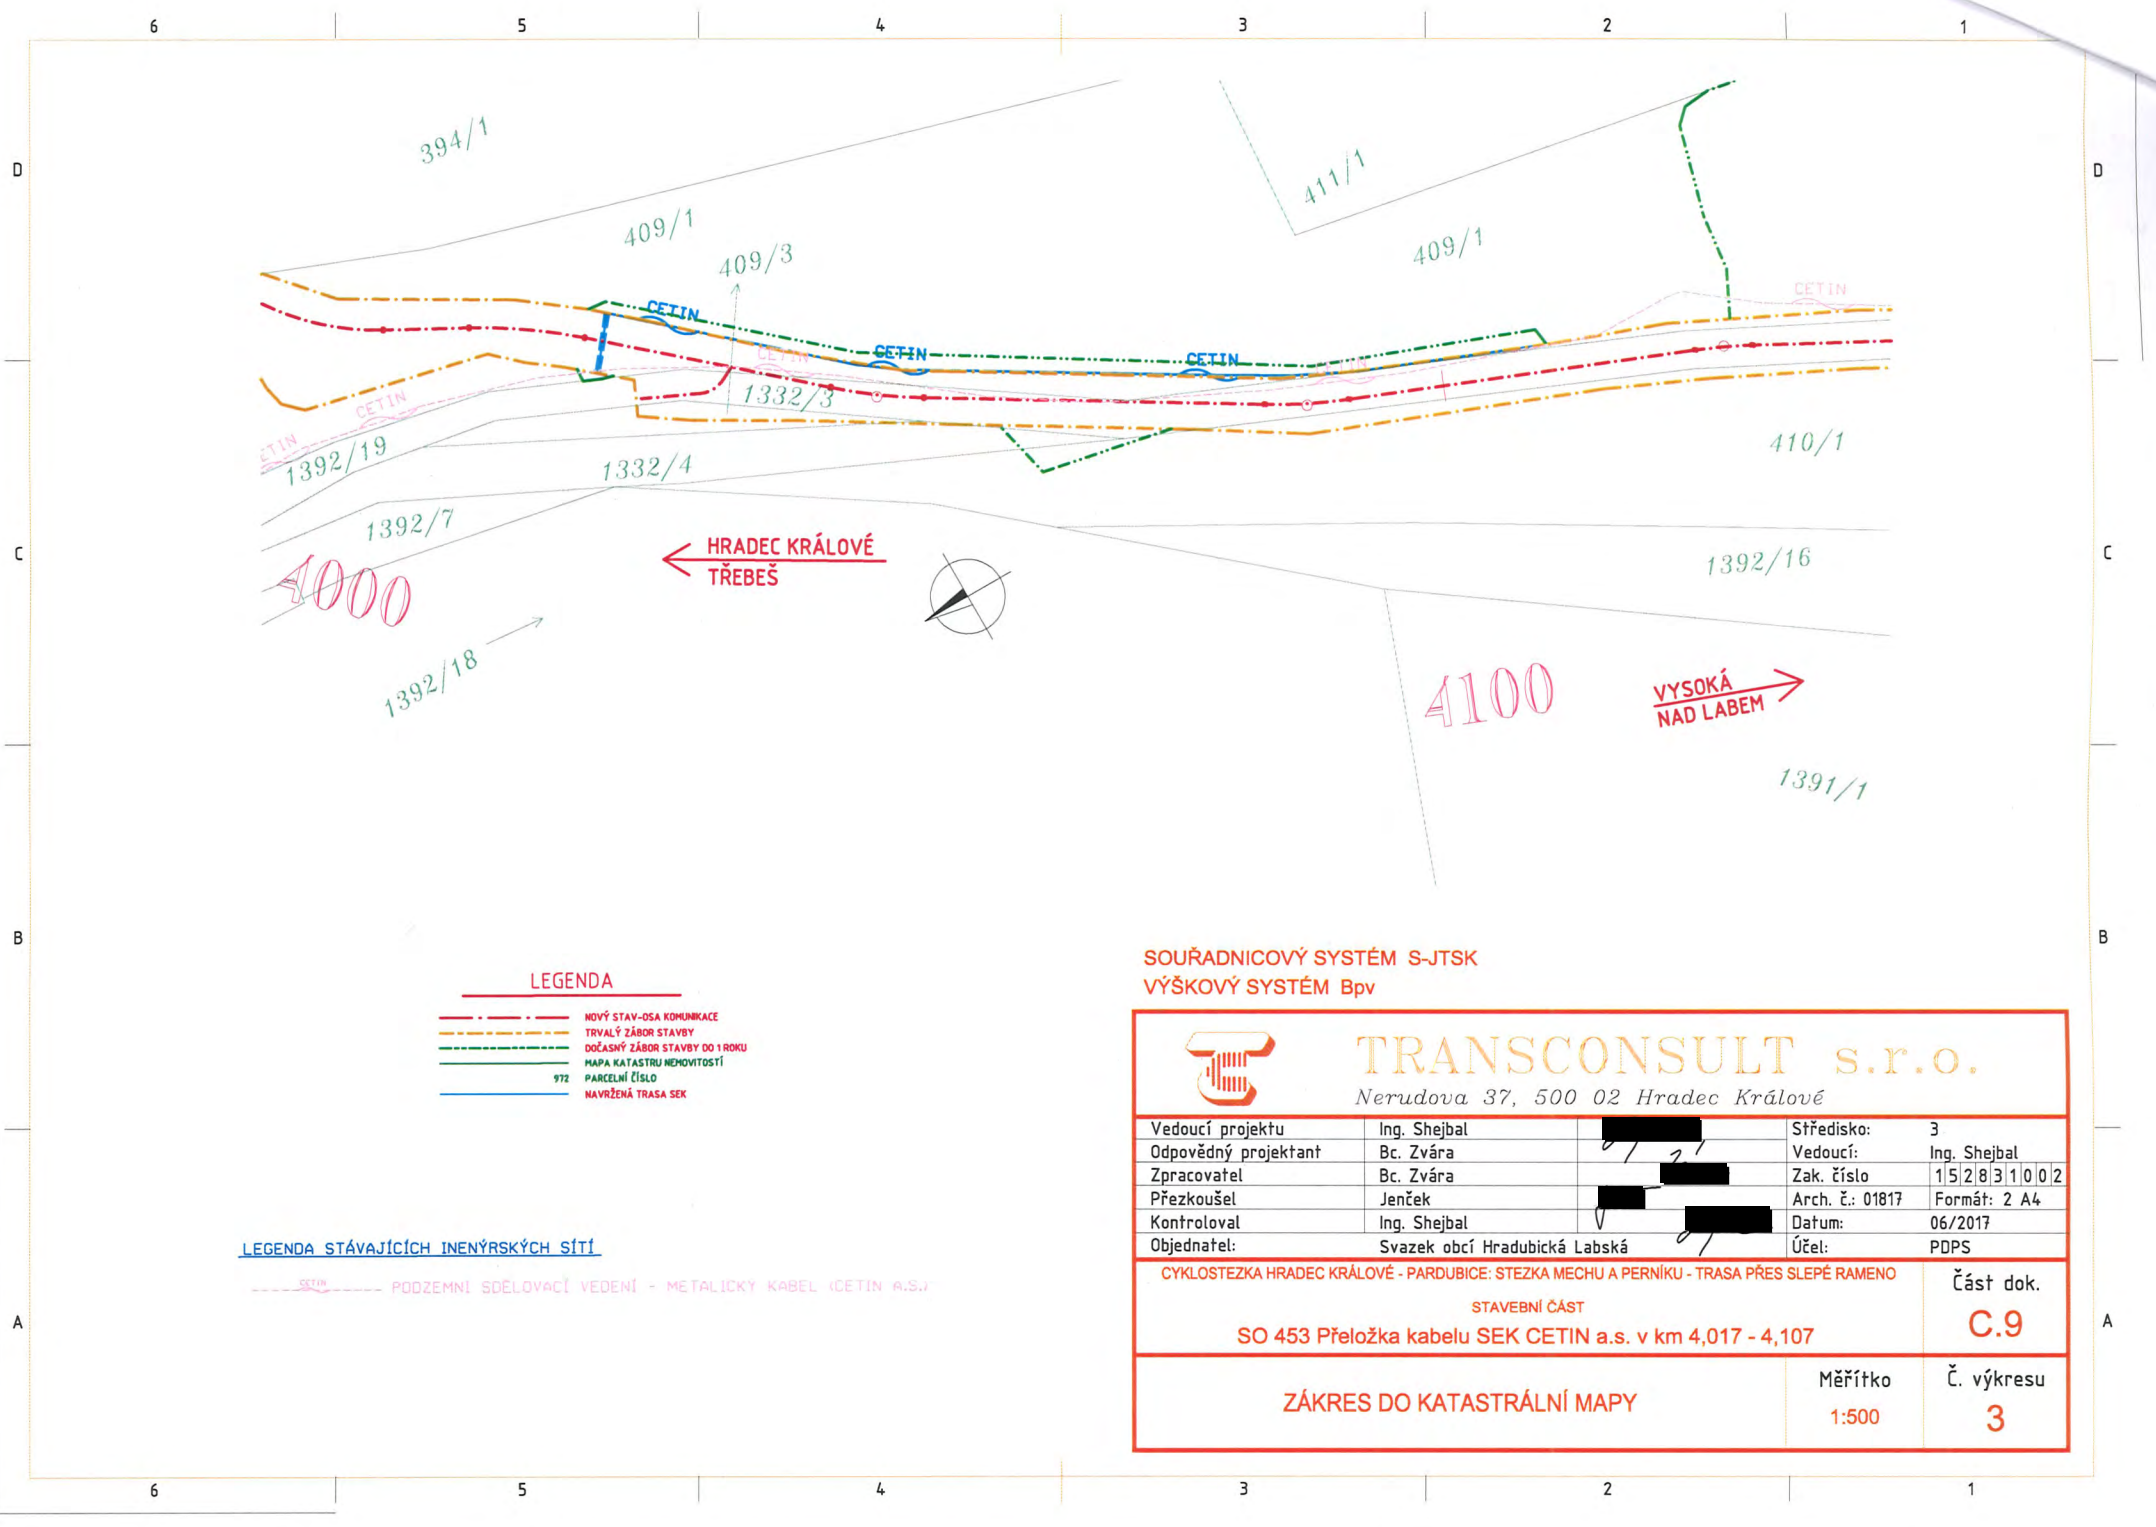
6 5 4 3 2 1

D

394/1

409/1

409/3

411/1

409/1

CETIN

CETIN

CETIN

CETIN

CETIN

CETIN

1332/3

1392/19

1332/4

410/1

1392/7

HRADEC KRÁLOVÉ
TŘEBEŠ

4000

1392/16

1392/18

4100

VYSOKÁ
NAD LABEM

1391/1

C

B

LEGENDA

NOVÝ STAV-OSA KOMUNIKACE
TRVALÝ ZÁBOR STAVBY
DOČASNÝ ZÁBOR STAVBY DO 1 ROKU
MAPA KATASTRU NEMOVITOSTÍ
972 PARCELNÍ ČÍSLO
NAVRŽENÁ TRASA SEK

SOUŘADNICOVÝ SYSTÉM S-JTSK
VÝŠKOVÝ SYSTÉM Bpv

TRANSCONSULT s.r.o.
Nerudova 37, 500 02 Hradec Králové

| Vedoucí projektu | Ing. Shejbal | | Středisko: | 3 |
|---|---|---|---|---|
| Odpovědný projektant | Bc. Zvára | | Vedoucí: | Ing. Shejbal |
| Zpracovatel | Bc. Zvára | | Zak. číslo | 1 5 2 8 3 1 0 0 2 |
| Přezkoušel | Jenček | | Arch. č.: 01817 | Formát: 2 A4 |
| Kontroloval | Ing. Shejbal | | Datum: | 06/2017 |
| Objednatel: | Svazek obcí Hradubická Labská | | Účel: | PDPS |

LEGENDA STÁVAJÍCÍCH INENÝRSKÝCH SÍTÍ

CETIN PODZEMNÍ SDĚLOVACÍ VEDENÍ - METALICKÝ KABEL (CETIN A.S.)

A

CYKLOSTEZKA HRADEC KRÁLOVÉ - PARDUBICE: STEZKA MECHU A PERNÍKU - TRASA PŘES SLEPÉ RAMENO
STAVEBNÍ ČÁST
SO 453 Přeložka kabelu SEK CETIN a.s. v km 4,017 - 4,107

Část dok.
C.9

ZÁKRES DO KATASTRÁLNÍ MAPY

Měřítko
1:500

Č. výkresu
3

6 5 4 3 2 1